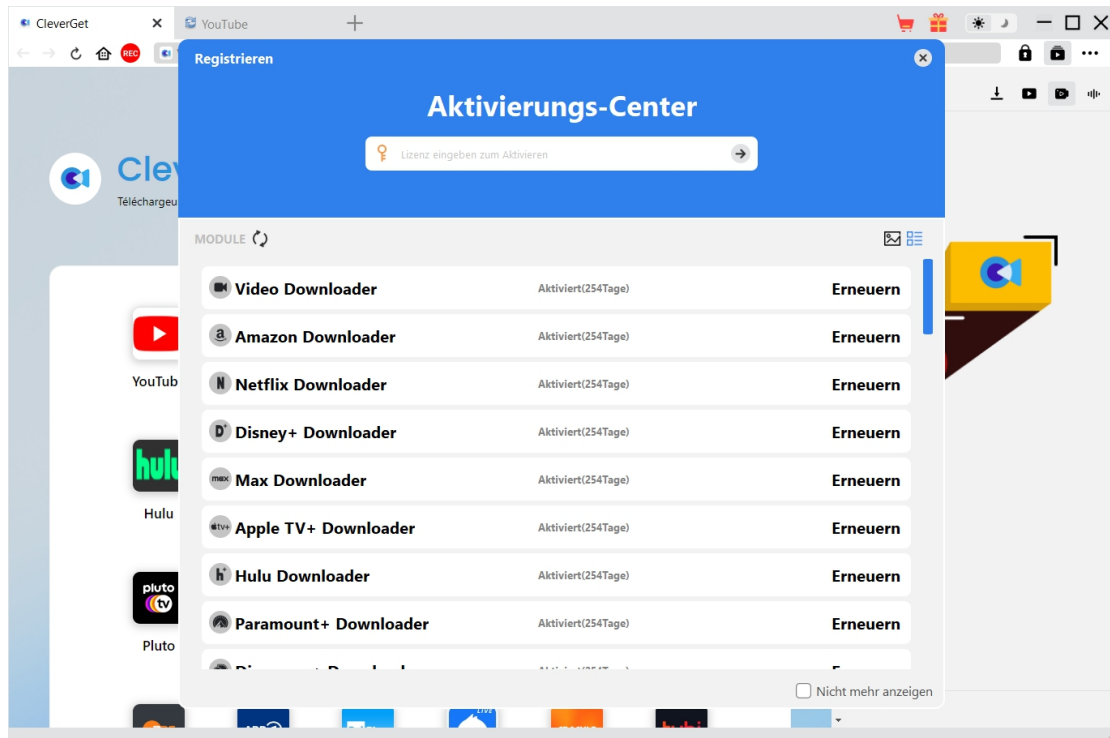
CleverGet
YouTube
REC
Registrieren
Aktivierungs-Center
Lizenz eingeben zum Aktivieren
Clev
Téléchargeu
MODULE
Video Downloader Aktiviert(254Tage) Erneuern
Amazon Downloader Aktiviert(254Tage) Erneuern
Netflix Downloader Aktiviert(254Tage) Erneuern
Disney+ Downloader Aktiviert(254Tage) Erneuern
Max Downloader Aktiviert(254Tage) Erneuern
Apple TV+ Downloader Aktiviert(254Tage) Erneuern
Hulu Downloader Aktiviert(254Tage) Erneuern
Paramount+ Downloader Aktiviert(254Tage) Erneuern
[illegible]
YouTub
hulu
Hulu
pluto tv
Pluto
Nicht mehr anzeigen